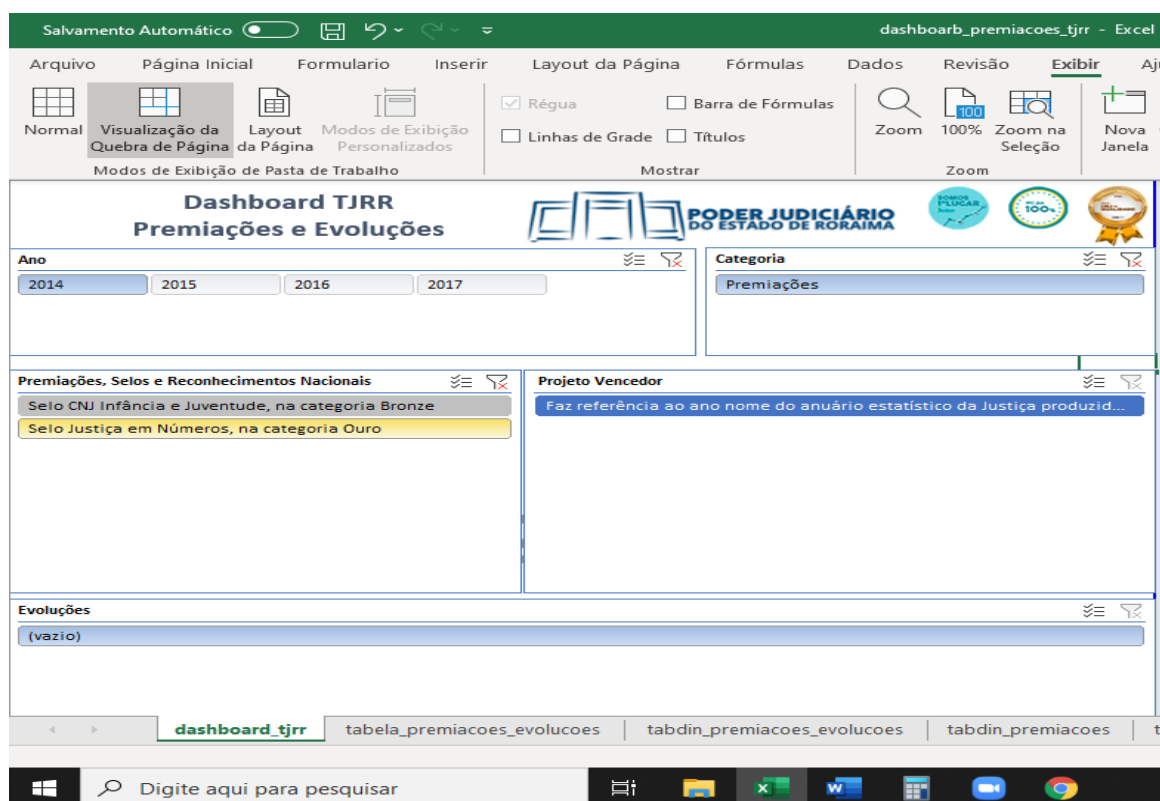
Salvamento Automático

dashboarb_premiacoes_tjrr - Excel

Arquivo Página Inicial Formulario Inserir Layout da Página Fórmulas Dados Revisão Exibir Aj

Normal
Visualização da Quebra de Página
Layout da Página
Modos de Exibição Personalizados
Modos de Exibição de Pasta de Trabalho

Régua
Barra de Fórmulas
Linhas de Grade
Títulos
Mostrar

Zoom
100%
Zoom na Seleção
Zoom

Nova Janela

Dashboard TJRR
Premiações e Evoluções

PODER JUDICIÁRIO
DO ESTADO DE RORAIMA

100%

Ano
2014
2015
2016
2017

Categoria
Premiações

Premiações, Selos e Reconhecimentos Nacionais
Selo CNJ Infância e Juventude, na categoria Bronze
Selo Justiça em Números, na categoria Ouro

Projeto Vencedor
Faz referência ao ano nome do anuário estatístico da Justiça produzid...

Evoluções
(vazio)

dashboard_tjrr
tabela_premiacoes_evolucoes
tabdin_premiacoes_evolucoes
tabdin_premiacoes

Digite aqui para pesquisar